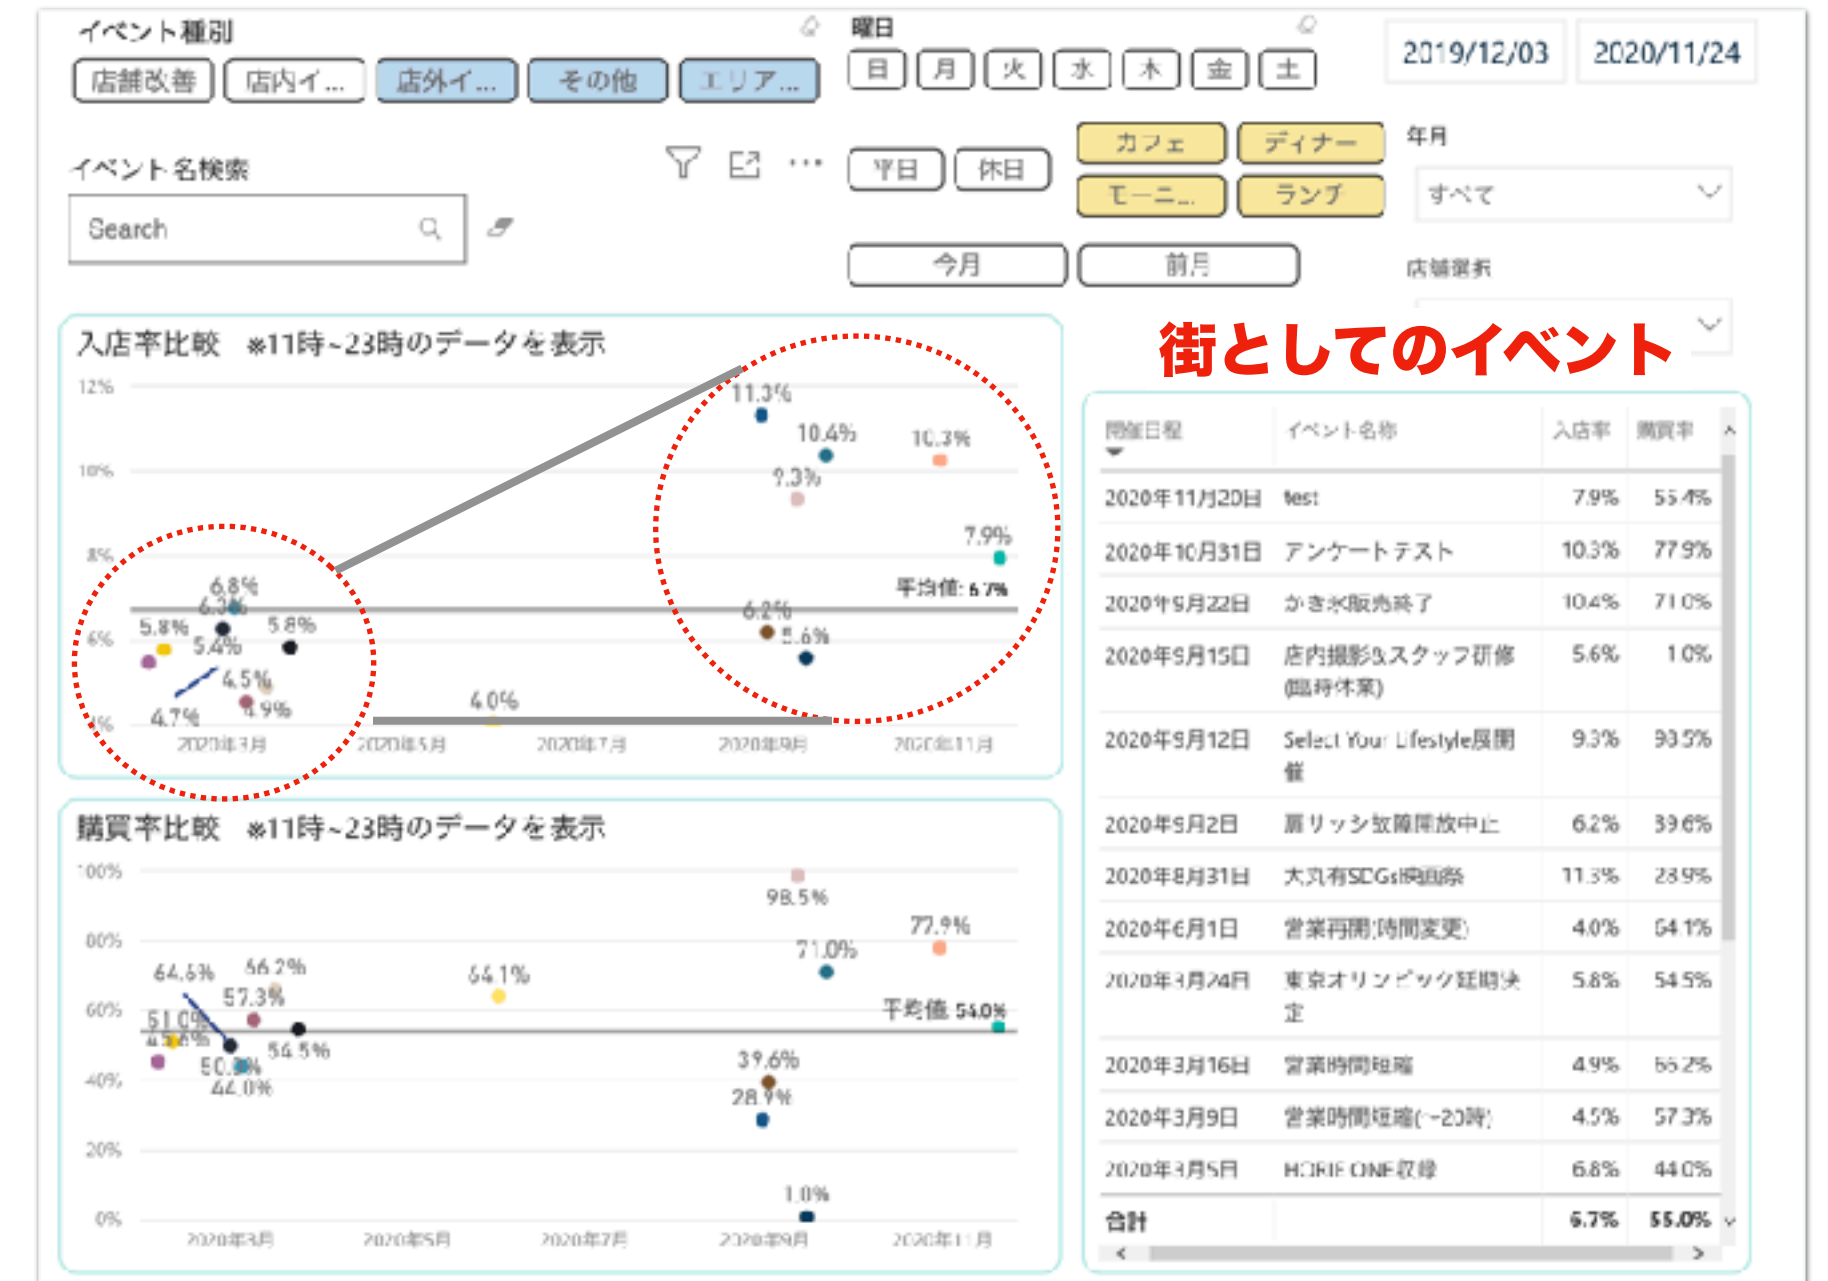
イベント種別

店舗改善 店内イ... 店外イ... その他 エリア...

曜日

日 月 火 水 木 金 土

2019/12/03 2020/11/24

イベント名検索

Search

平日 休日

カフェ ディナー
モーニ... ランチ

年月

すべて

今月 前月

店舗選択

街としてのイベント

入店率比較 ※11時~23時のデータを表示

12%
10%
8%
6%
4%

11.3%
10.4%
10.3%
9.3%
7.9%
平均値: 6.7%
6.8%
6.3%
5.8%
5.4%
5.8%
4.5%
4.9%
4.7%
4.0%
6.2%
5.6%

2020年3月 2020年5月 2020年7月 2020年9月 2020年11月

購買率比較 ※11時~23時のデータを表示

100%
80%
60%
40%
20%
0%

98.5%
77.9%
71.0%
64.6%
66.2%
64.1%
57.3%
平均値: 54.0%
51.0%
54.5%
50.8%
44.0%
39.6%
28.9%
1.0%

2020年3月 2020年5月 2020年7月 2020年9月 2020年11月

| 開催日程 | イベント名称 | 入店率 | 購買率 |
|---|---|---|---|
| 2020年11月20日 | test | 7.9% | 55.4% |
| 2020年10月31日 | アンケートテスト | 10.3% | 77.9% |
| 2020年9月22日 | かき氷販売終了 | 10.4% | 71.0% |
| 2020年9月15日 | 店内撮影&スタッフ研修(臨時休業) | 5.6% | 1.0% |
| 2020年9月12日 | Select Your Lifestyle展開催 | 9.3% | 98.5% |
| 2020年9月2日 | 扉リッシ放障開放中止 | 6.2% | 39.6% |
| 2020年8月31日 | 大丸有SDGs映画祭 | 11.3% | 28.9% |
| 2020年6月1日 | 営業再開(時間変更) | 4.0% | 64.1% |
| 2020年3月24日 | 東京オリンピック延期決定 | 5.8% | 54.5% |
| 2020年3月16日 | 営業時間短縮 | 4.9% | 66.2% |
| 2020年3月9日 | 営業時間短縮(~20時) | 4.5% | 57.3% |
| 2020年3月5日 | HORIE ONE取得 | 6.8% | 44.0% |
| 合計 | | 6.7% | 55.0% |